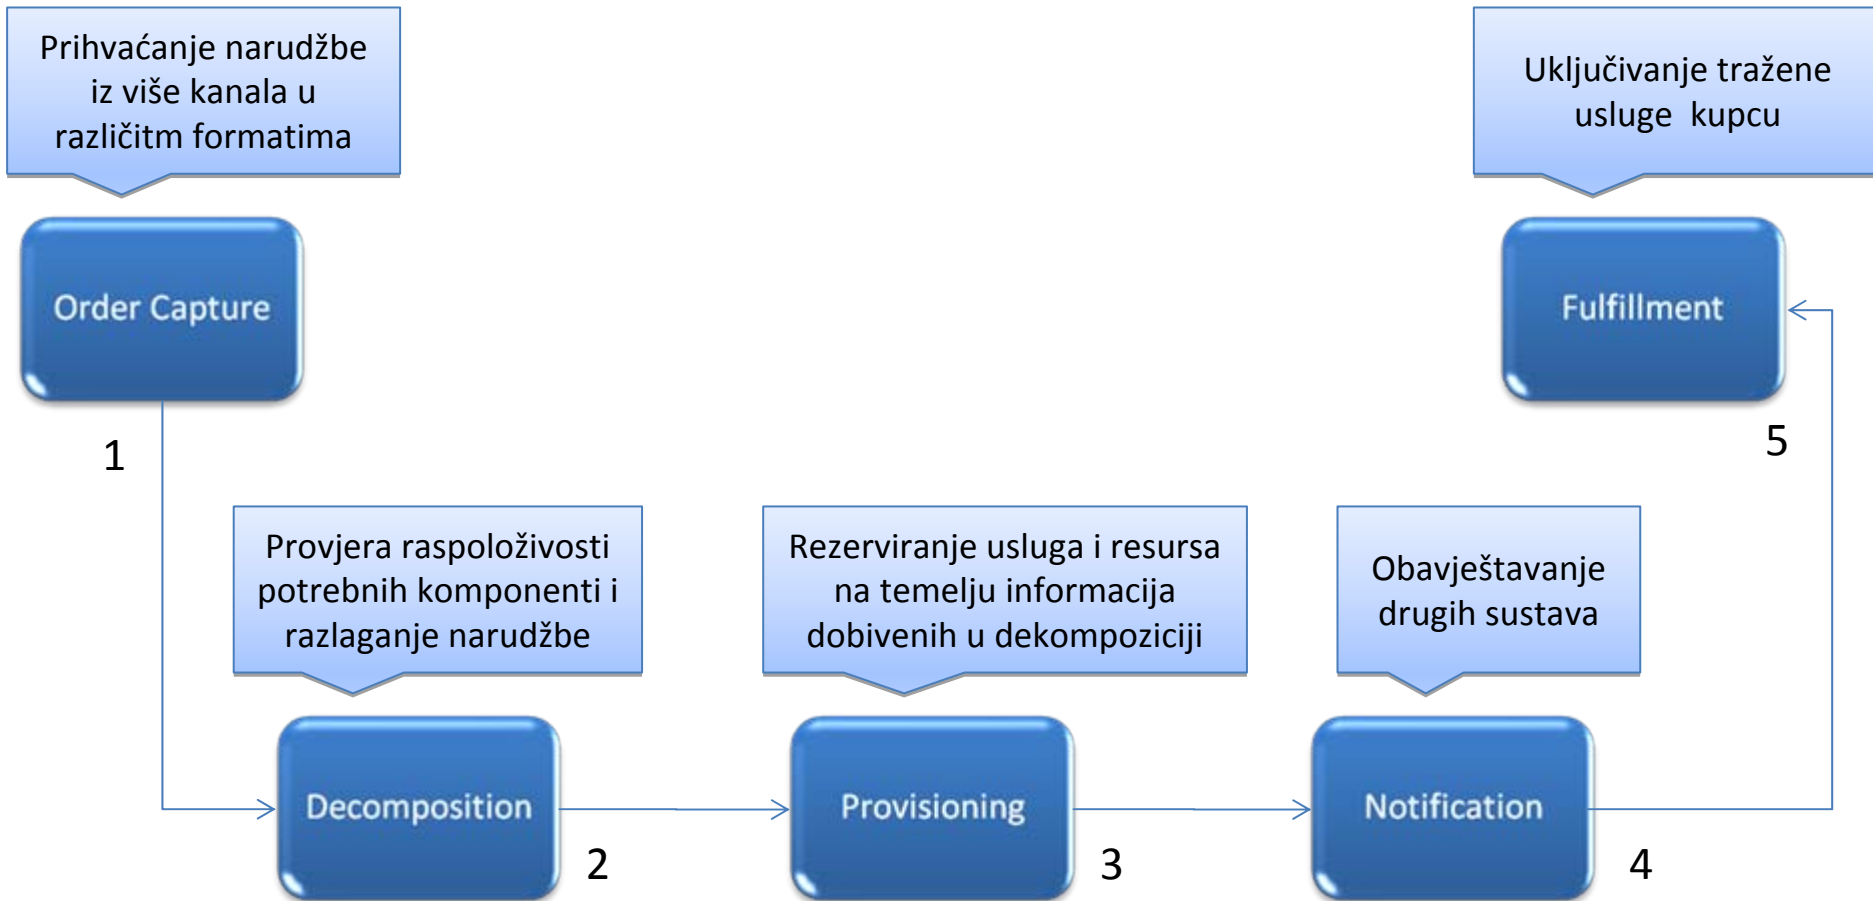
Prihvaćanje narudžbe iz više kanala u različitm formatima

Order Capture

1

Uključivanje tražene usluge kupcu

Fulfillment

5

Provjera raspoloživosti potrebnih komponenti i razlaganje narudžbe

Decomposition

2

Rezerviranje usluga i resursa na temelju informacija dobivenih u dekompoziciji

Provisioning

3

Obavještavanje drugih sustava

Notification

4